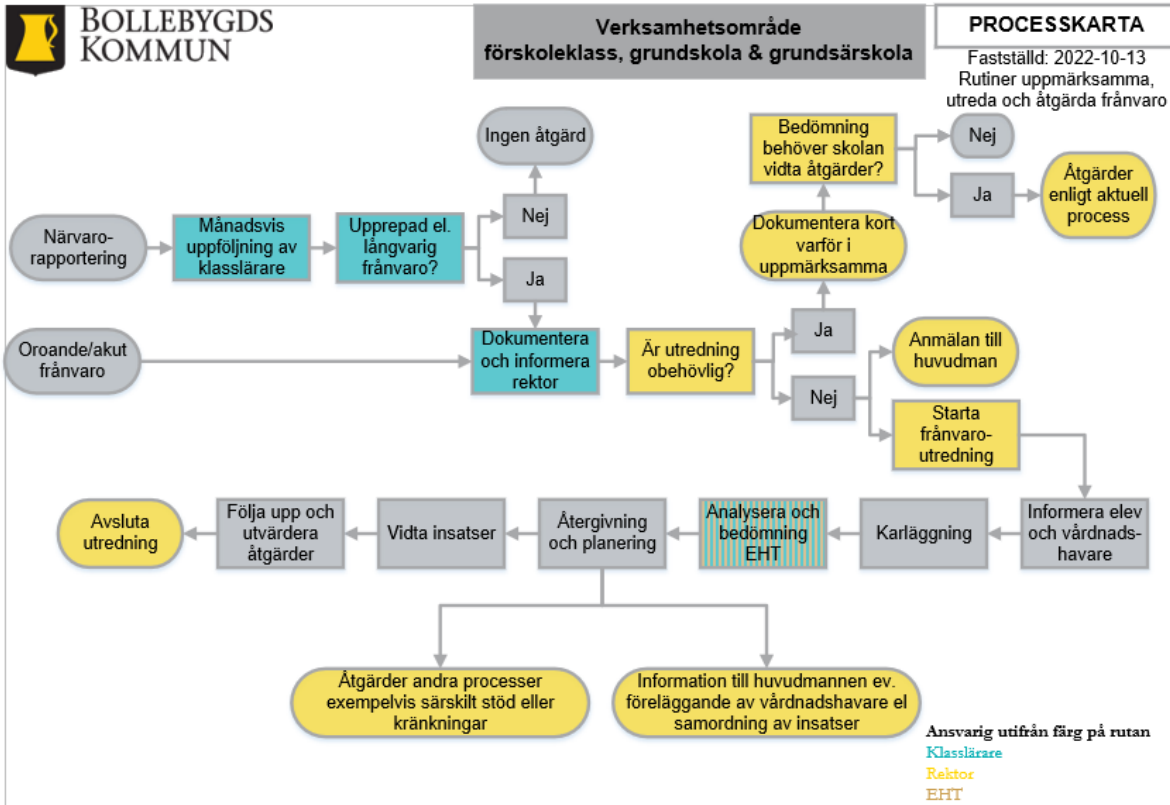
BOLLEBYGDS KOMMUN

Verksamhetsområde förskoleklass, grundskola & grundsärskola

PROCESSKARTA

Fastställd: 2022-10-13
Rutiner uppmärksamma, utreda och åtgärda frånvaro

Ingen åtgärd

Närvaro-rapportering

Månadsvis uppföljning av klasslärare

Upprepad el. långvarig frånvaro?

Nej

Ja

Oroande/akut frånvaro

Dokumentera och informera rektor

Är utredning obehövlig?

Ja

Nej

Dokumentera kort varför i uppmärksamma

Bedömning behöver skolan vidta åtgärder?

Nej

Ja

Åtgärder enligt aktuell process

Anmälan till huvudman

Starta frånvaro-utredning

Informera elev och vårdnads-havare

Karläggning

Analysera och bedömning EHT

Återgivning och planering

Vidta insatser

Följa upp och utvärdera åtgärder

Avsluta utredning

Åtgärder andra processer exempelvis särskilt stöd eller kränkningar

Information till huvudmannen ev. föreläggande av vårdnadshavare el samordning av insatser

Ansvarig utifrån färg på rutan
Klasslärare
Rektor
EHT